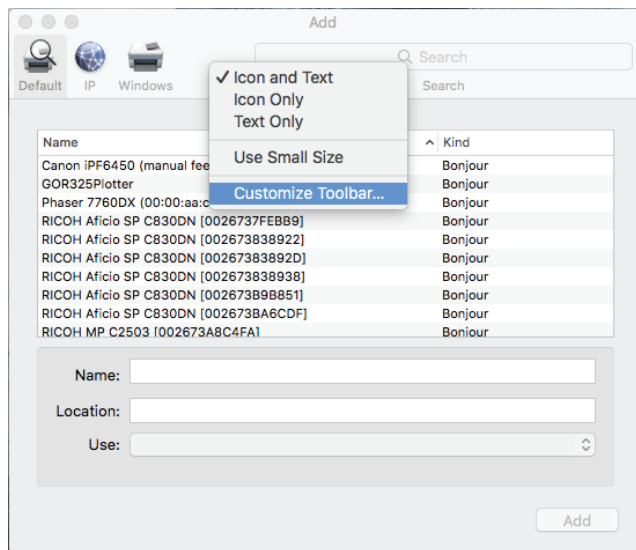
Add

Default IP Windows

Search

Search

✓ Icon and Text
Icon Only
Text Only
Use Small Size
Customize Toolbar...

| Name | Kind |
|---|---|
| Canon iPF6450 (manual fee | Bonjour |
| GOR325Plotter | Bonjour |
| Phaser 7760DX (00:00:aa:c | Bonjour |
| RICOH Aficio SP C830DN [0026737FEBB9] | Bonjour |
| RICOH Aficio SP C830DN [002673838922] | Bonjour |
| RICOH Aficio SP C830DN [00267383892D] | Bonjour |
| RICOH Aficio SP C830DN [002673838938] | Bonjour |
| RICOH Aficio SP C830DN [002673B9B851] | Bonjour |
| RICOH Aficio SP C830DN [002673BA6CDF] | Bonjour |
| RICOH MP C2503 [002673A8C4FA] | Bonjour |

Name:

Location:

Use:

Add